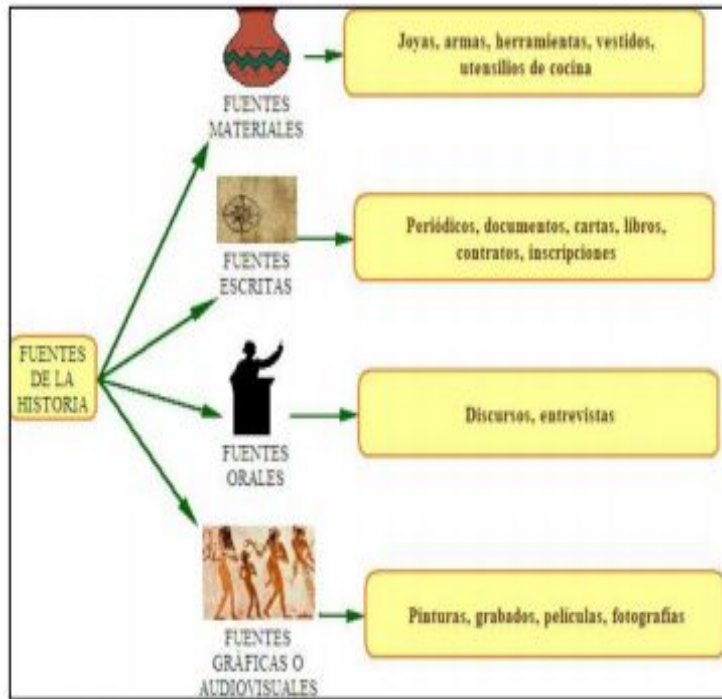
FUENTES DE LA HISTORIA

FUENTES MATERIALES

Joyas, armas, herramientas, vestidos, utensilios de cocina

FUENTES ESCRITAS

Periódicos, documentos, cartas, libros, contratos, inscripciones

FUENTES ORALES

Discursos, entrevistas

FUENTES GRÁFICAS O AUDIOVISUALES

Pinturas, grabados, películas, fotografías